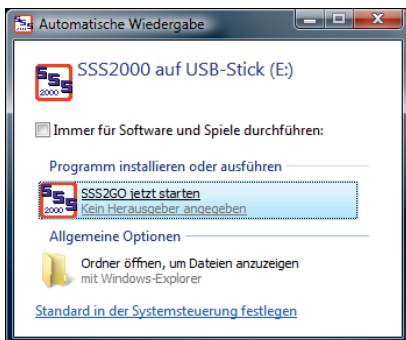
Automatische Wiedergabe

SSS
2000

SSS2000 auf USB-Stick (E:)

Immer für Software und Spiele durchführen:

Programm installieren oder ausführen

SSS
2000

SSS2GO jetzt starten
Kein Herausgeber angegeben

Allgemeine Optionen

Ordner öffnen, um Dateien anzuzeigen
mit Windows-Explorer

Standard in der Systemsteuerung festlegen